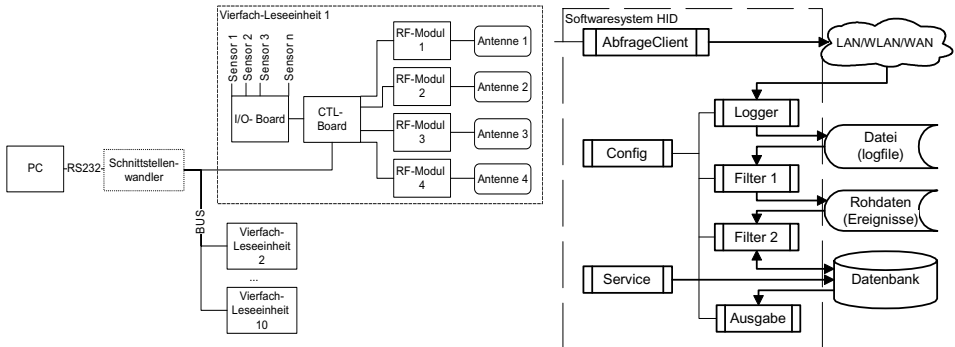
Vierfach-Leseeinheit 1

Sensor 1
Sensor 2
Sensor 3
Sensor n

I/O- Board

CTL-Board

RF-Modul 1
RF-Modul 2
RF-Modul 3
RF-Modul 4

Antenne 1
Antenne 2
Antenne 3
Antenne 4

PC
RS232
Schnittstellenwandler
BUS

Vierfach-Leseeinheit 2
...
Vierfach-Leseeinheit 10

Softwaresystem HID

AbfrageClient
LAN/WLAN/WAN
Logger
Datei (logfile)
Config
Filter 1
Rohdaten (Ereignisse)
Filter 2
Service
Datenbank
Ausgabe